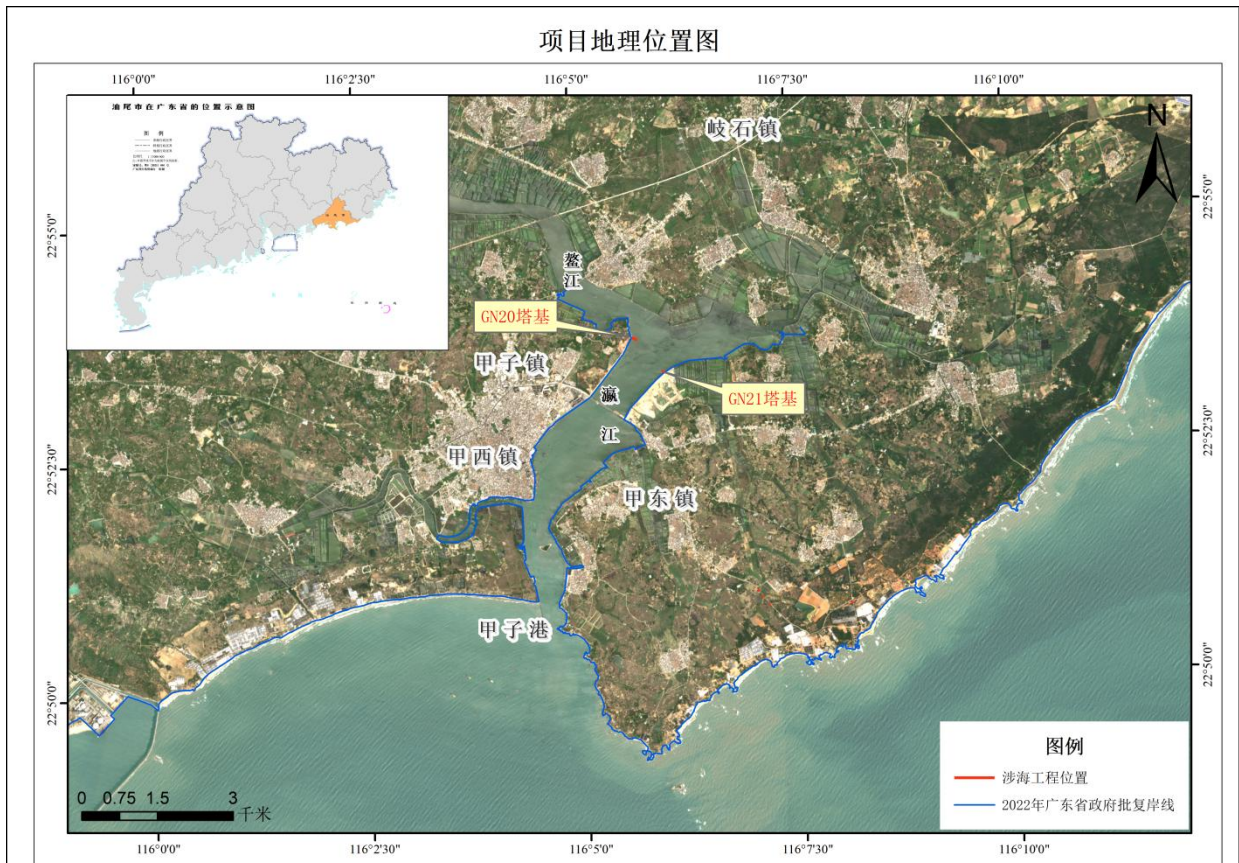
项目地理位置图

116°0'0"
116°2'30"
116°5'0"
116°7'30"
116°10'0"

汕尾市在广东省的位置示意图

图 例

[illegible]

岐石镇

N

22°55'0"

鳌
江

GN20塔基

甲子镇

瀛

江

GN21塔基

22°52'30"

甲西镇

甲东镇

甲子港

22°50'0"

0 0.75 1.5 3
千米

图例
涉海工程位置
2022年广东省政府批复岸线

116°0'0"
116°2'30"
116°5'0"
116°7'30"
116°10'0"